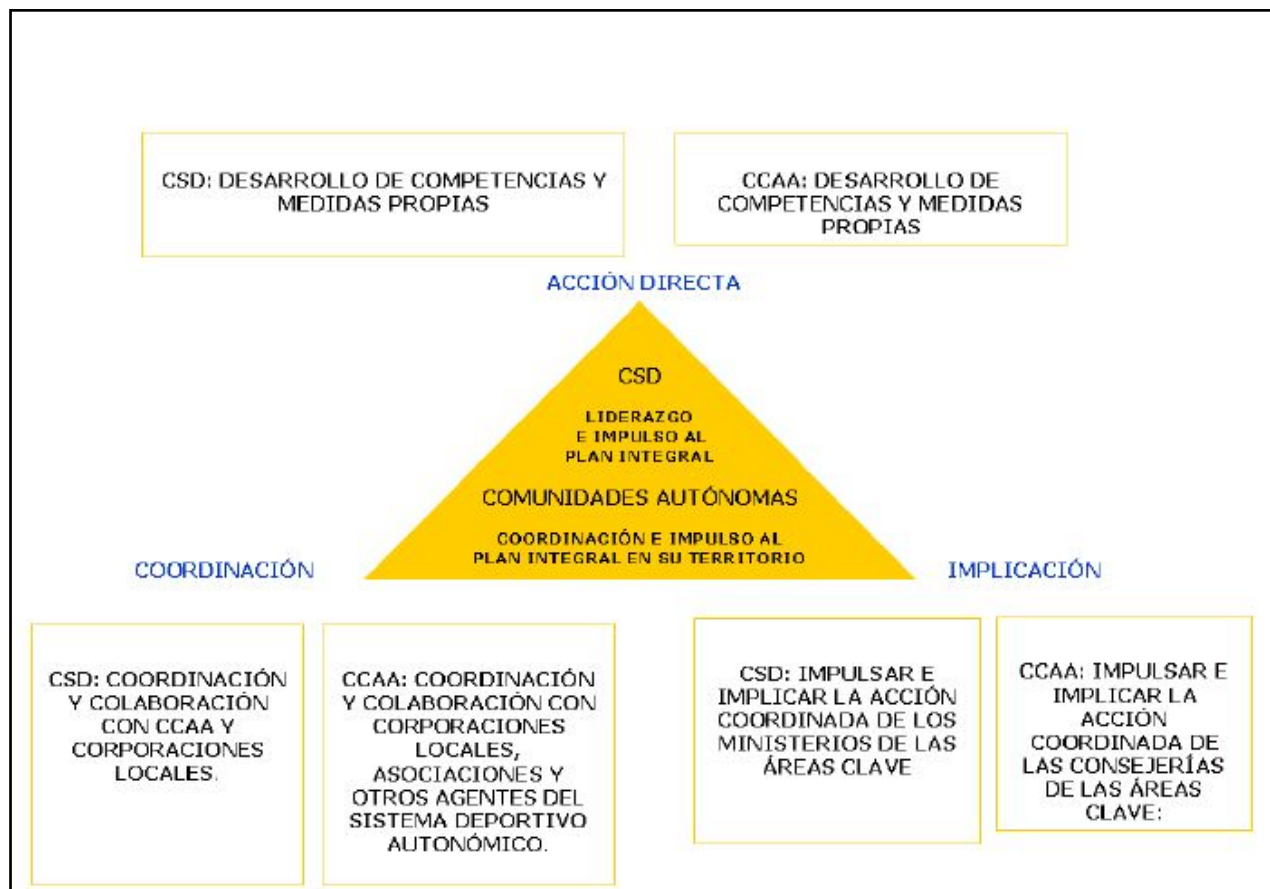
CSD: DESARROLLO DE COMPETENCIAS Y MEDIDAS PROPIAS

CCAA: DESARROLLO DE COMPETENCIAS Y MEDIDAS PROPIAS

ACCIÓN DIRECTA

CSD

LIDERAZGO E IMPULSO AL PLAN INTEGRAL

COMUNIDADES AUTÓNOMAS

COORDINACIÓN E IMPULSO AL PLAN INTEGRAL EN SU TERRITORIO

COORDINACIÓN

IMPLICACIÓN

CSD: COORDINACIÓN Y COLABORACIÓN CON CCAA Y CORPORACIONES LOCALES.

CCAA: COORDINACIÓN Y COLABORACIÓN CON CORPORACIONES LOCALES, ASOCIACIONES Y OTROS AGENTES DEL SISTEMA DEPORTIVO AUTONÓMICO.

CSD: IMPULSAR E IMPLICAR LA ACCIÓN COORDINADA DE LOS MINISTERIOS DE LAS ÁREAS CLAVE

CCAA: IMPULSAR E IMPLICAR LA ACCIÓN COORDINADA DE LAS CONSEJERÍAS DE LAS ÁREAS CLAVE: